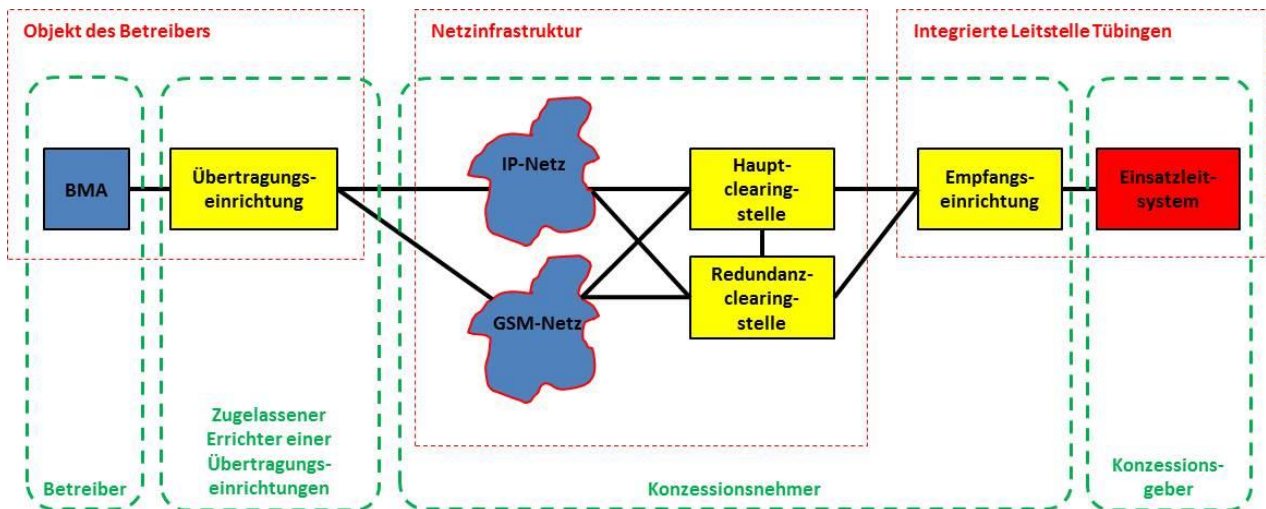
Objekt des Betreibers

Netzinfrastruktur

Integrierte Leitstelle Tübingen

BMA

Übertragungseinrichtung

IP-Netz

GSM-Netz

Hauptclearingstelle

Redundanzclearingstelle

Empfangseinrichtung

Einsatzleitsystem

Zugelassener Errichter einer Übertragungseinrichtungen

Betreiber

Konzessionsnehmer

Konzessionsgeber